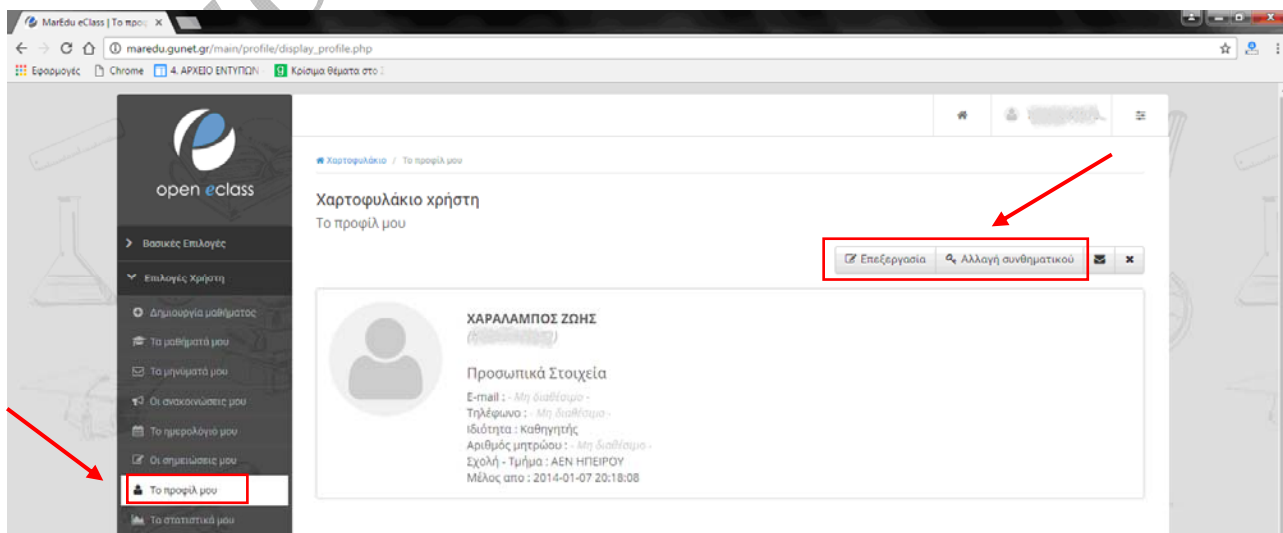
MarEdu eClass | Το προφ ×

maredu.gunet.gr/main/profile/display_profile.php

Εφαρμογές Chrome 4. ΑΡΧΕΙΟ ΕΝΤΥΠΩΝ Κρίσιμα θέματα στο 2

open eclass

Βασικές Επιλογές

Επιλογές Χρήστη

Δημιουργία μαθήματος

Τα μαθήματά μου

Τα μηνύματά μου

Οι ανακοινώσεις μου

Το ημερολόγιό μου

Οι σημειώσεις μου

Το προφίλ μου

Τα στατιστικά μου

Χαρτοφυλάκιο / Το προφίλ μου

Χαρτοφυλάκιο χρήστη

Το προφίλ μου

Επεξεργασία Αλλαγή συνθηματικού

ΧΑΡΑΛΑΜΠΟΣ ΖΩΗΣ

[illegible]

Προσωπικά Στοιχεία

E-mail : - Μη διαθέσιμο -

Τηλέφωνο : - Μη διαθέσιμο -

Ιδιότητα : Καθηγητής

Αριθμός μητρώου : - Μη διαθέσιμο -

Σχολή - Τμήμα : ΑΕΝ ΗΠΕΙΡΟΥ

Μέλος απο : 2014-01-07 20:18:08